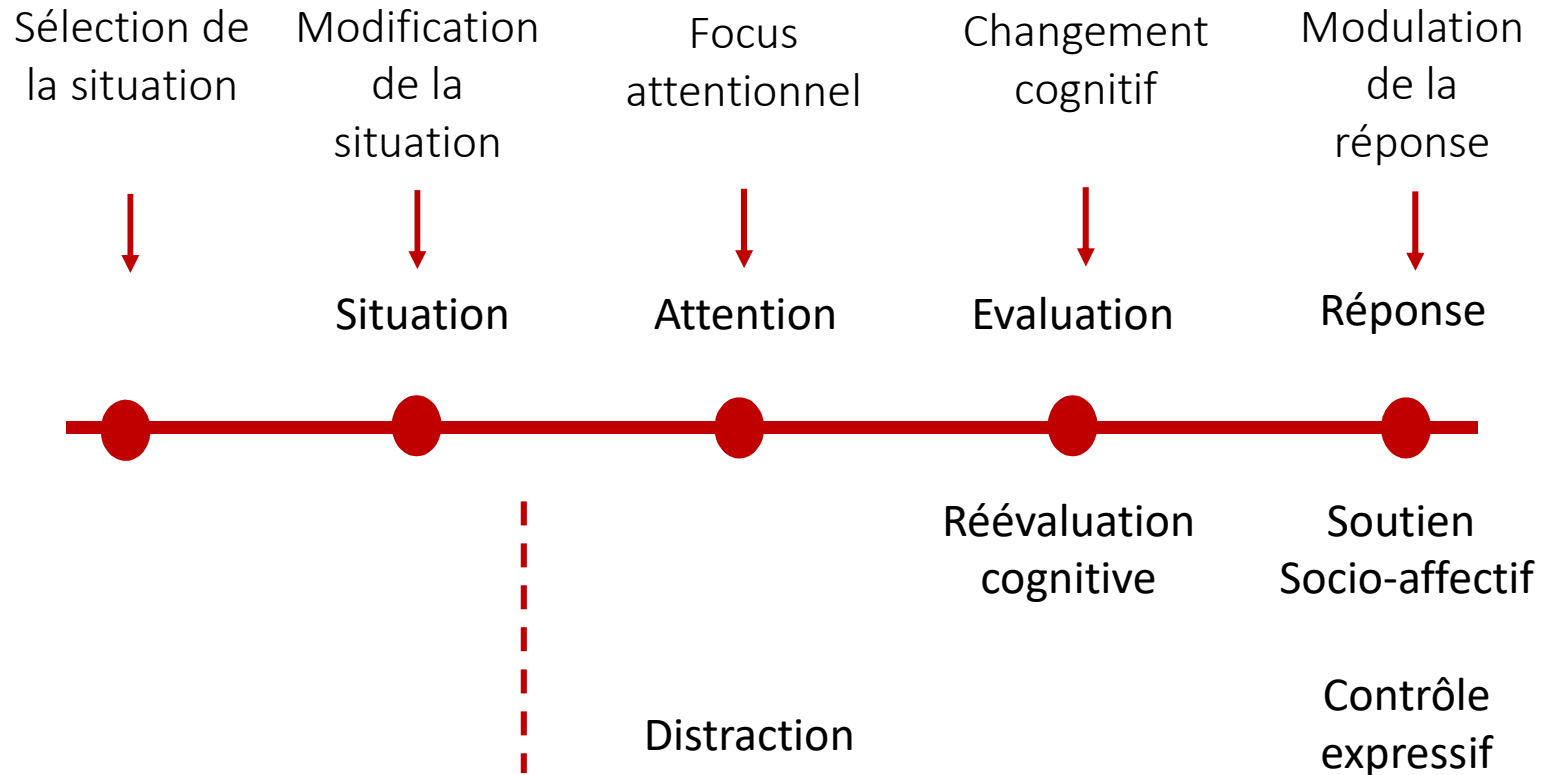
Sélection de la situation

Modification de la situation

Focus attentionnel

Changement cognitif

Modulation de la réponse

Situation

Attention

Evaluation

Réponse

Réévaluation cognitive

Soutien Socio-affectif

Distraction

Contrôle expressif